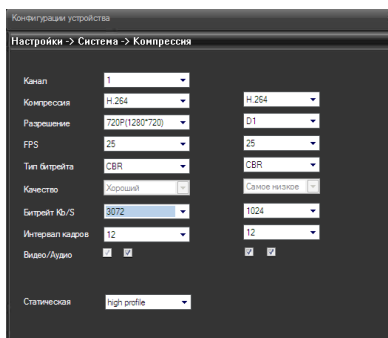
Конфигурации устройства

Настройки -> Система -> Компрессия

| | | |
|---|---|---|
| Канал | 1 | |
| Компрессия | H.264 | H.264 |
| Разрешение | 720P(1280*720) | D1 |
| FPS | 25 | 25 |
| Тип битрейта | CBR | CBR |
| Качество | Хороший | Самое низкое |
| Битрейт Kb/S | 3072 | 1024 |
| Интервал кадров | 12 | 12 |
| Видео/Аудио | | |

Статическая high profile